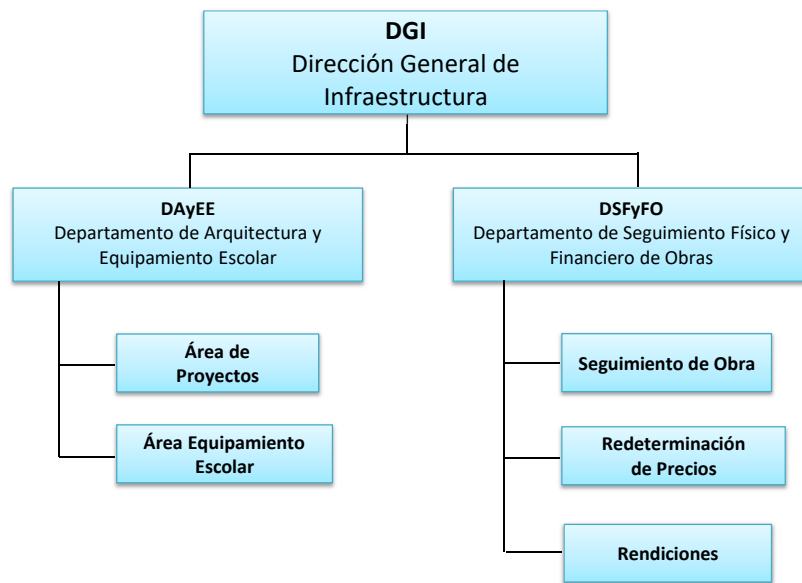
DGI
Dirección General de Infraestructura

DAyEE
Departamento de Arquitectura y Equipamiento Escolar

Área de Proyectos

Área Equipamiento Escolar

DSFyFO
Departamento de Seguimiento Físico y Financiero de Obras

Seguimiento de Obra

Redeterminación de Precios

Rendiciones